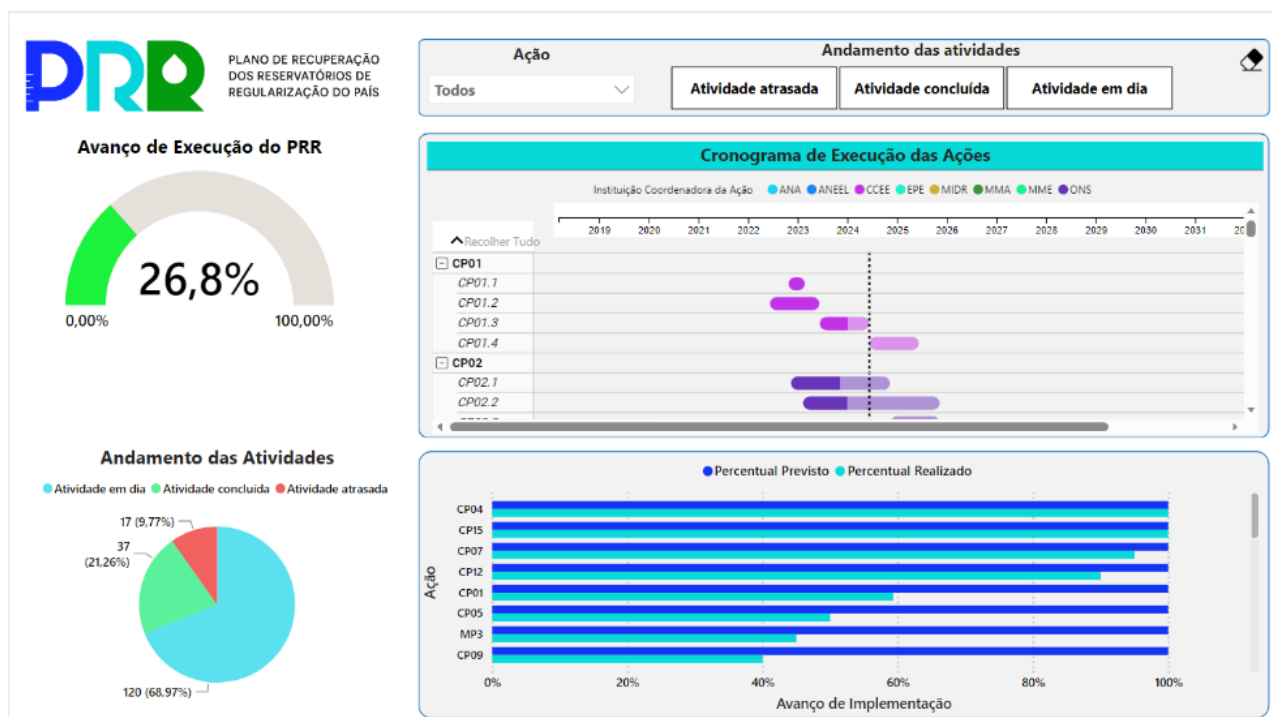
PRR
PLANO DE RECUPERAÇÃO DOS RESERVATÓRIOS DE REGULARIZAÇÃO DO PAÍS

Ação
Todos

Andamento das atividades
Atividade atrasada
Atividade concluída
Atividade em dia

Avanço de Execução do PRR
26,8%
0,00%
100,00%

Cronograma de Execução das Ações
Instituição Coordenadora da Ação ANA ANEEL CCEE EPE MIDR MMA MME ONS
2019 2020 2021 2022 2023 2024 2025 2026 2027 2028 2029 2030 2031 20
Recolher Tudo
CP01
CP01.1
CP01.2
CP01.3
CP01.4
CP02
CP02.1
CP02.2

Andamento das Atividades
Atividade em dia Atividade concluída Atividade atrasada
17 (9,77%)
37 (21,26%)
120 (68,97%)

Percentual Previsto Percentual Realizado
Ação
CP04
CP15
CP07
CP12
CP01
CP05
MP3
CP09
0% 20% 40% 60% 80% 100%
Avanço de Implementação